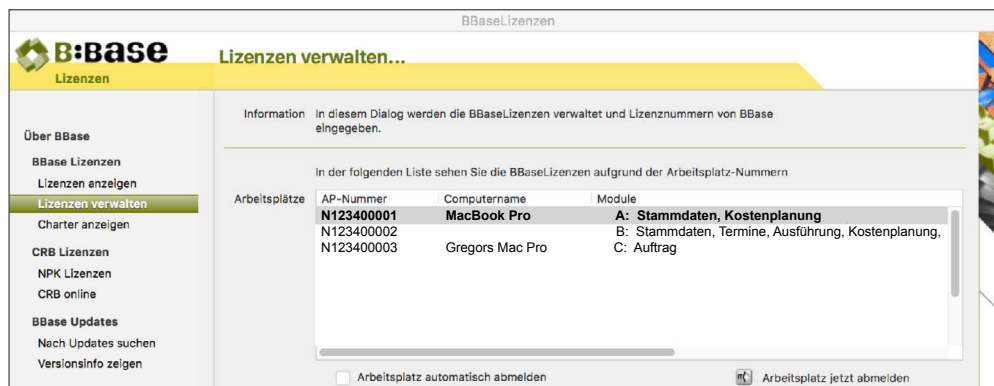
BBaseLizenzen

B:BASE
Lizenzen

Lizenzen verwalten...

Über BBase

BBase Lizenzen
Lizenzen anzeigen
Lizenzen verwalten
Charter anzeigen

CRB Lizenzen
NPK Lizenzen
CRB online

BBase Updates
Nach Updates suchen
Versionsinfo zeigen

Information In diesem Dialog werden die BBaseLizenzen verwaltet und Lizenznummern von BBase eingegeben.

In der folgenden Liste sehen Sie die BBaseLizenzen aufgrund der Arbeitsplatz-Nummern

Arbeitsplätze

| AP-Nummer | Computername | Module |
|---|---|---|
| N123400001 | MacBook Pro | A: Stammdaten, Kostenplanung |
| N123400002 | | B: Stammdaten, Termine, Ausführung, Kostenplanung, |
| N123400003 | Gregors Mac Pro | C: Auftrag |

Arbeitsplatz automatisch abmelden

Arbeitsplatz jetzt abmelden